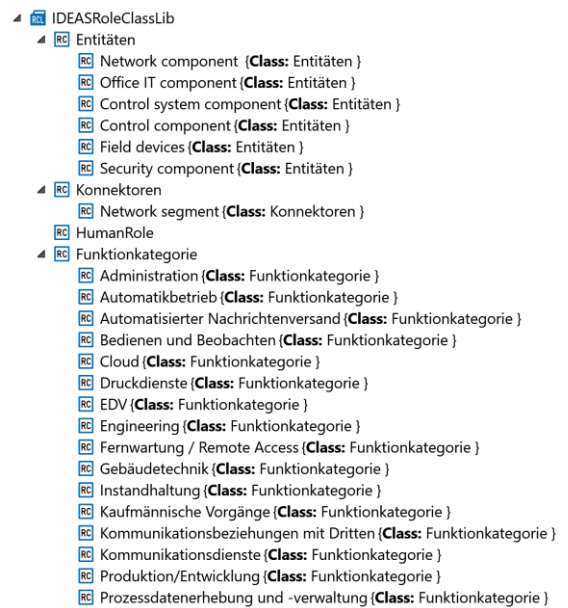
RCL IDEASRoleClassLib
RC Entitäten
RC Network component {**Class:** Entitäten }
RC Office IT component {**Class:** Entitäten }
RC Control system component {**Class:** Entitäten }
RC Control component {**Class:** Entitäten }
RC Field devices {**Class:** Entitäten }
RC Security component {**Class:** Entitäten }
RC Konnektoren
RC Network segment {**Class:** Konnektoren }
RC HumanRole
RC Funktionkategorie
RC Administration {**Class:** Funktionkategorie }
RC Automatikbetrieb {**Class:** Funktionkategorie }
RC Automatisierter Nachrichtenversand {**Class:** Funktionkategorie }
RC Bedienen und Beobachten {**Class:** Funktionkategorie }
RC Cloud {**Class:** Funktionkategorie }
RC Druckdienste {**Class:** Funktionkategorie }
RC EDV {**Class:** Funktionkategorie }
RC Engineering {**Class:** Funktionkategorie }
RC Fernwartung / Remote Access {**Class:** Funktionkategorie }
RC Gebäudetechnik {**Class:** Funktionkategorie }
RC Instandhaltung {**Class:** Funktionkategorie }
RC Kaufmännische Vorgänge {**Class:** Funktionkategorie }
RC Kommunikationsbeziehungen mit Dritten {**Class:** Funktionkategorie }
RC Kommunikationsdienste {**Class:** Funktionkategorie }
RC Produktion/Entwicklung {**Class:** Funktionkategorie }
RC Prozessdatenerhebung und -verwaltung {**Class:** Funktionkategorie }